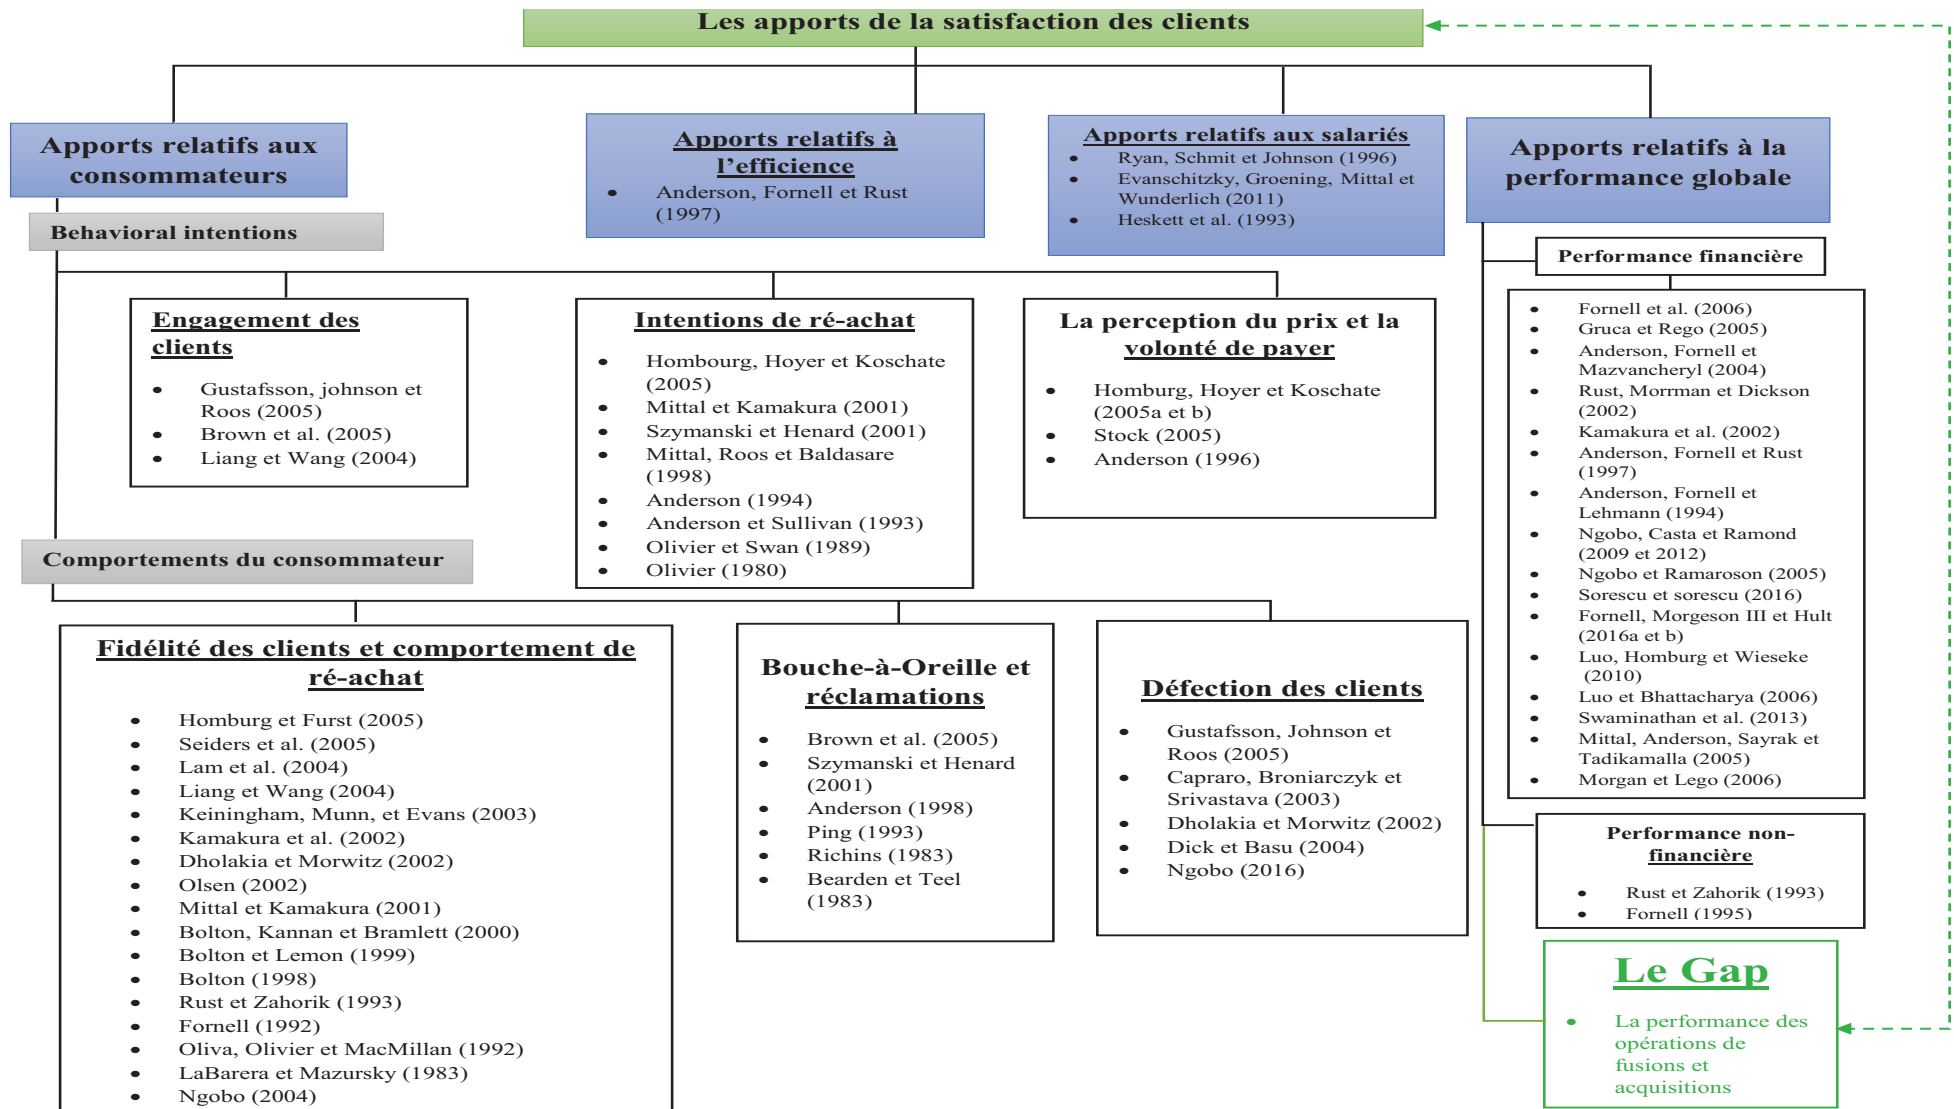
Les apports de la satisfaction des clients

Apports relatifs aux consommateurs

Behavioral intentions

Apports relatifs à l'efficience
- Anderson, Fornell et Rust (1997)

Apports relatifs aux salariés
- Ryan, Schmit et Johnson (1996)
- Evanschitzky, Groening, Mittal et Wunderlich (2011)
- Heskett et al. (1993)

Apports relatifs à la performance globale

Performance financière
- Fornell et al. (2006)
- Gruca et Rego (2005)
- Anderson, Fornell et Mazvancheryl (2004)
- Rust, Morrman et Dickson (2002)
- Kamakura et al. (2002)
- Anderson, Fornell et Rust (1997)
- Anderson, Fornell et Lehmann (1994)
- Ngobo, Casta et Ramond (2009 et 2012)
- Ngobo et Ramaroson (2005)
- Sorescu et sorescu (2016)
- Fornell, Morgeson III et Hult (2016a et b)
- Luo, Homburg et Wieseke (2010)
- Luo et Bhattacharya (2006)
- Swaminathan et al. (2013)
- Mittal, Anderson, Sayrak et Tadikamalla (2005)
- Morgan et Lego (2006)

Engagement des clients
- Gustafsson, johnson et Roos (2005)
- Brown et al. (2005)
- Liang et Wang (2004)

Intentions de ré-achat
- Hombourg, Hoyer et Koschate (2005)
- Mittal et Kamakura (2001)
- Szymanski et Henard (2001)
- Mittal, Roos et Baldasare (1998)
- Anderson (1994)
- Anderson et Sullivan (1993)
- Olivier et Swan (1989)
- Olivier (1980)

La perception du prix et la volonté de payer
- Homburg, Hoyer et Koschate (2005a et b)
- Stock (2005)
- Anderson (1996)

Comportements du consommateur

Fidélité des clients et comportement de ré-achat
- Homburg et Furst (2005)
- Seiders et al. (2005)
- Lam et al. (2004)
- Liang et Wang (2004)
- Keiningham, Munn, et Evans (2003)
- Kamakura et al. (2002)
- Dholakia et Morwitz (2002)
- Olsen (2002)
- Mittal et Kamakura (2001)
- Bolton, Kannan et Bramlett (2000)
- Bolton et Lemon (1999)
- Bolton (1998)
- Rust et Zahorik (1993)
- Fornell (1992)
- Oliva, Olivier et MacMillan (1992)
- LaBarera et Mazursky (1983)
- Ngobo (2004)

Bouche-à-Oreille et réclamations
- Brown et al. (2005)
- Szymanski et Henard (2001)
- Anderson (1998)
- Ping (1993)
- Richins (1983)
- Bearden et Teel (1983)

Défection des clients
- Gustafsson, Johnson et Roos (2005)
- Capraro, Broniarczyk et Srivastava (2003)
- Dholakia et Morwitz (2002)
- Dick et Basu (2004)
- Ngobo (2016)

Performance non-financière
- Rust et Zahorik (1993)
- Fornell (1995)

Le Gap
- La performance des opérations de fusions et acquisitions